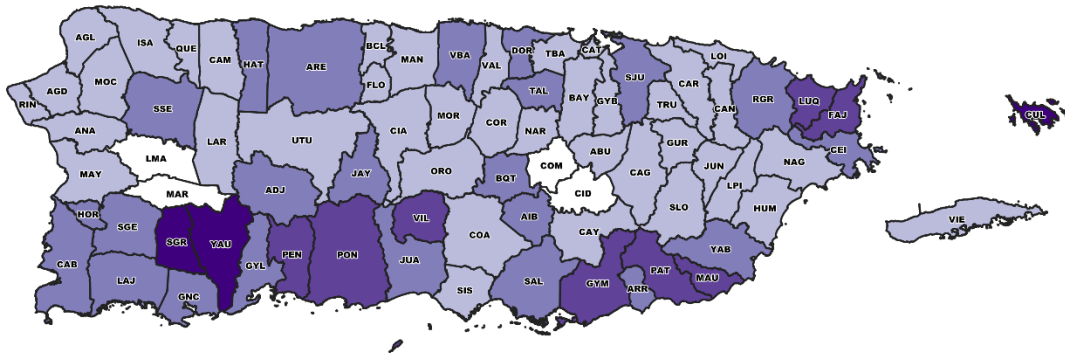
AGL
ISA
QUE
CAM
HAT
ARE
BCL
MAN
VBA
VAL
DOR
TBA
CAT
LOI
RIN
AGD
MOC
FLO
TAL
SJU
CAR
BAY
GYB
TRU
CAN
RGR
LUQ
FAJ
CUL
SSE
ANA
LAR
UTU
CIA
MOR
COR
NAR
LMA
COM
ABU
GUR
CEI
MAY
JAY
ORO
BQT
CAG
JUN
NAG
MAR
ADJ
CID
LPI
HOR
SGE
SGR
YAU
VIL
AIB
SLO
HUM
VIE
CAB
PEN
PON
COA
CAY
YAB
JUA
GYL
LAJ
SAL
GYM
PAT
MAU
ARR
GNC
SIS